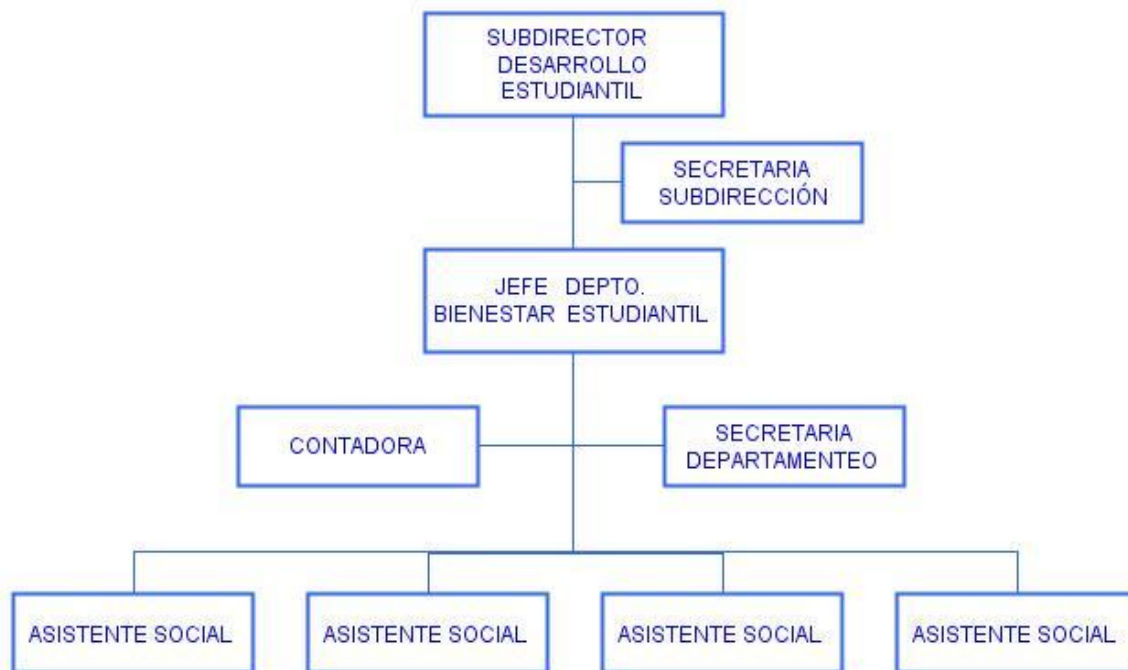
SUBDIRECTOR DESARROLLO ESTUDIANTIL

SECRETARIA SUBDIRECCIÓN

JEFE DEPTO. BIENESTAR ESTUDIANTIL

CONTADORA

SECRETARIA DEPARTAMENTEO

ASISTENTE SOCIAL

ASISTENTE SOCIAL

ASISTENTE SOCIAL

ASISTENTE SOCIAL